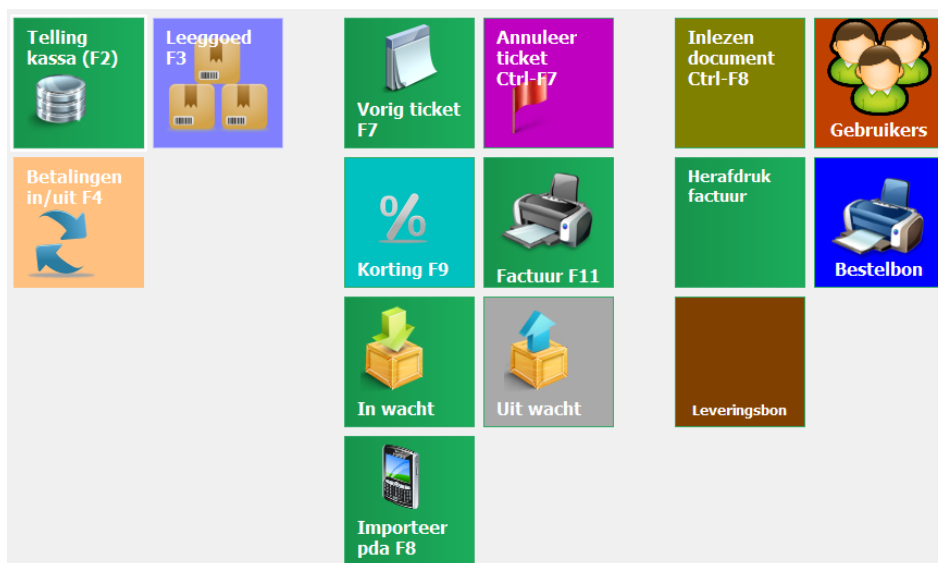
Telling kassa (F2)

Leeggoed F3

Betalingen in/uit F4

Vorig ticket F7

Annuleer ticket Ctrl-F7

Korting F9

Factuur F11

In wacht

Uit wacht

Importeer pda F8

Inlezen document Ctrl-F8

Gebruikers

Herafdruk factuur

Bestelbon

Leveringsbon